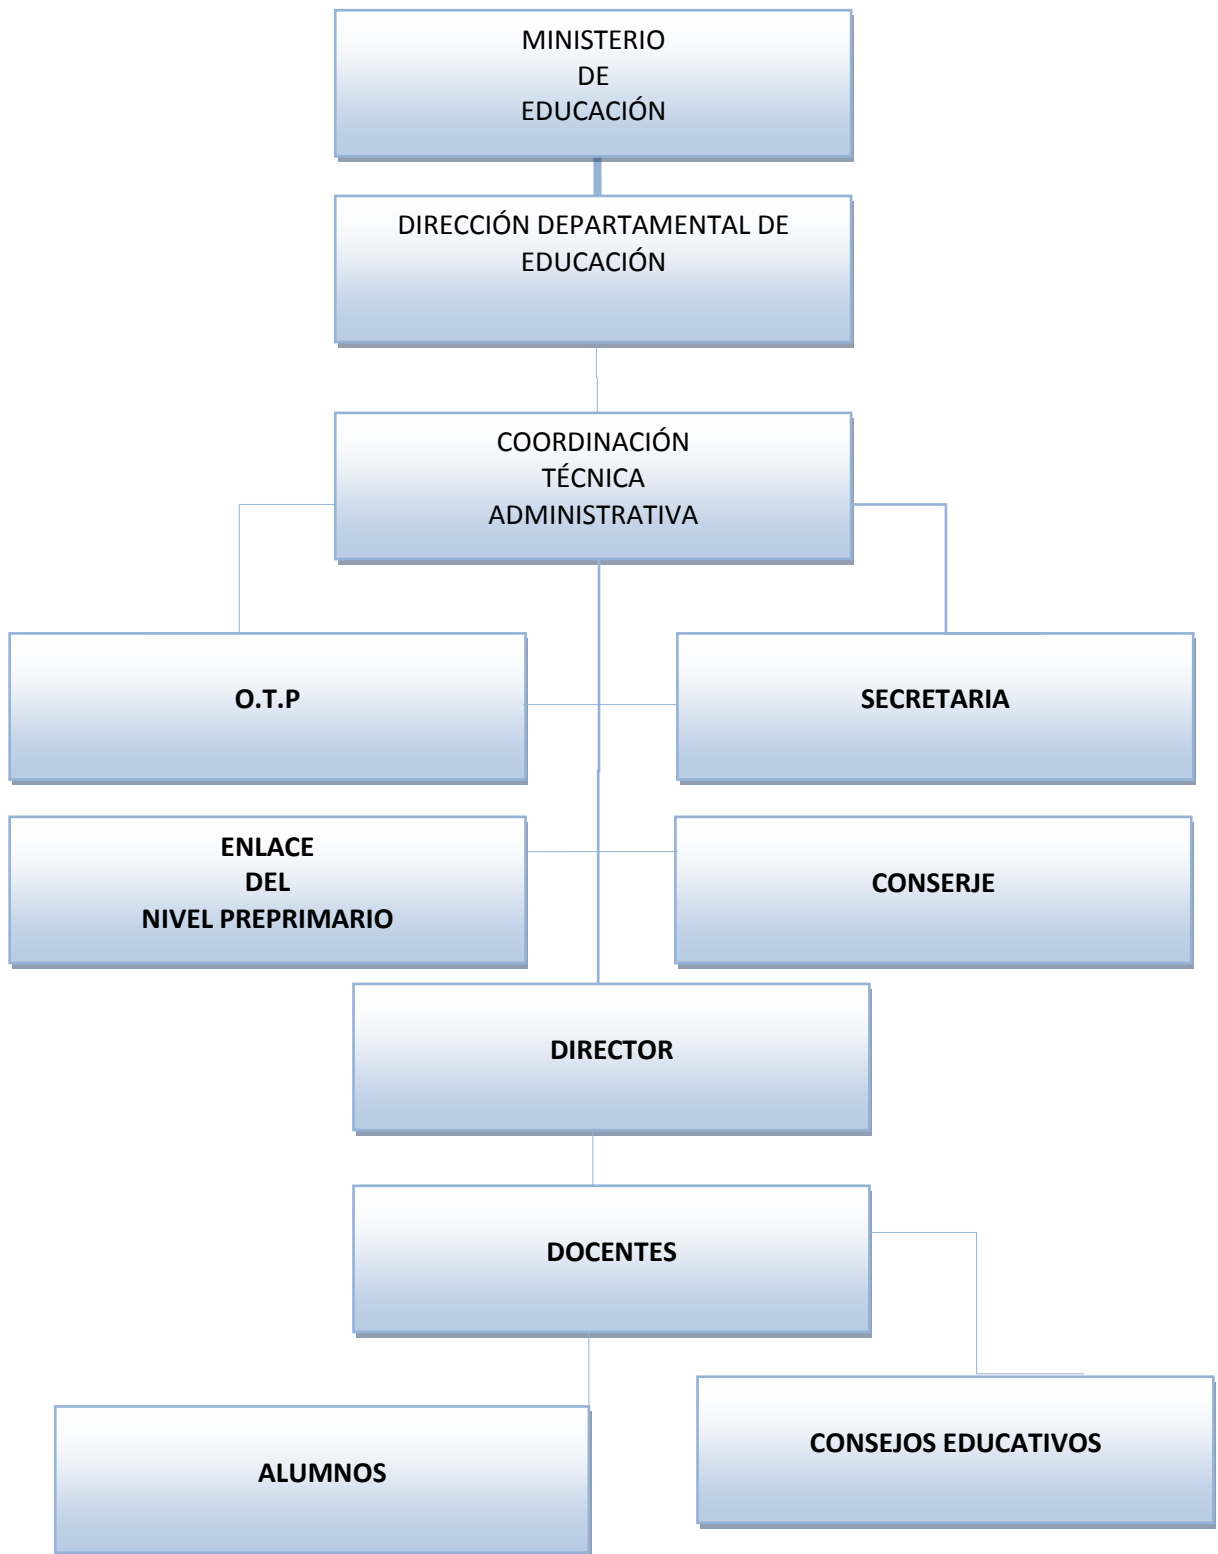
MINISTERIO
DE
EDUCACIÓN

DIRECCIÓN DEPARTAMENTAL DE EDUCACIÓN

COORDINACIÓN
TÉCNICA
ADMINISTRATIVA

O.T.P

SECRETARIA

ENLACE
DEL
NIVEL PREPRIMARIO

CONSERJE

DIRECTOR

DOCENTES

ALUMNOS

CONSEJOS EDUCATIVOS